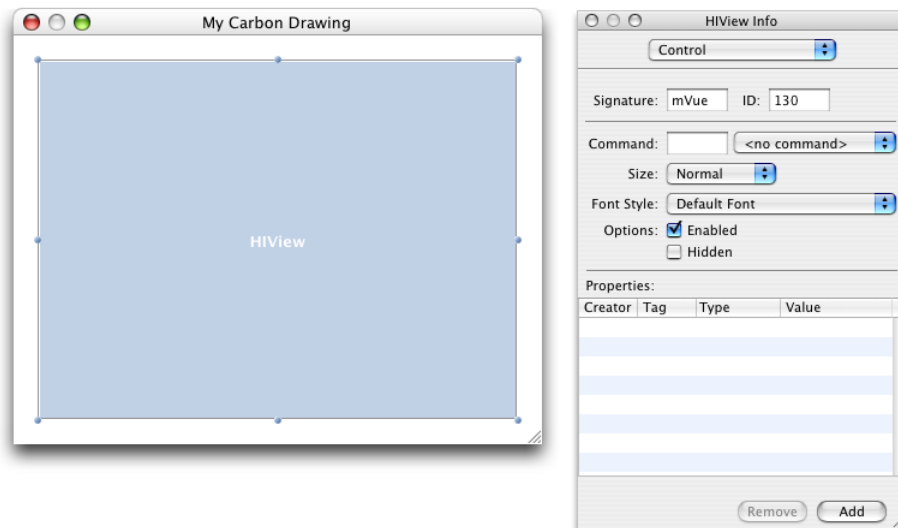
My Carbon Drawing

HIView

HIView Info

Control

Signature: mVue ID: 130

Command: <no command>

Size: Normal

Font Style: Default Font

Options: Enabled

Hidden

Properties:

| Creator | Tag | Type | Value |
|---|---|---|---|

Remove Add